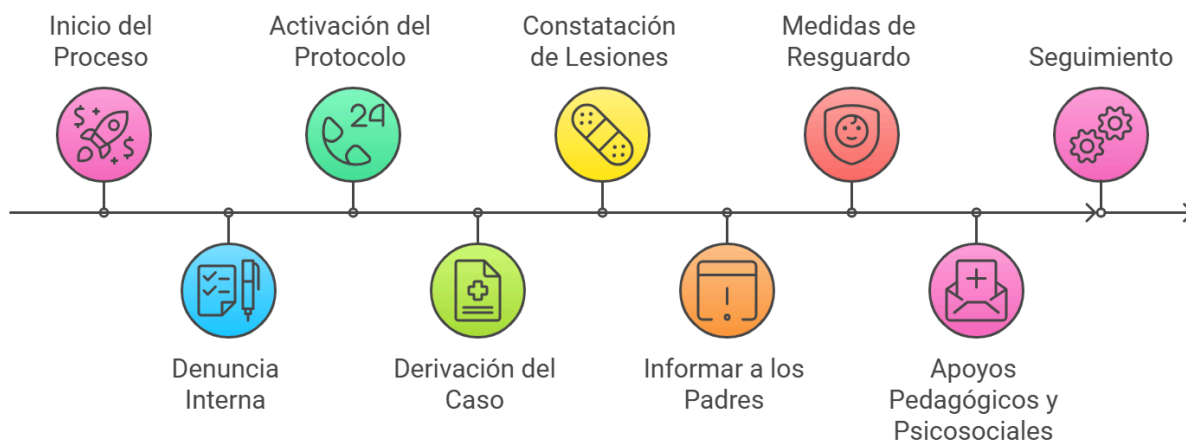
Inicio del Proceso

Activación del Protocolo

Constatación de Lesiones

Medidas de Resguardo

Seguimiento

24

Denuncia Interna

Derivación del Caso

Informar a los Padres

Apoyos Pedagógicos y Psicosociales